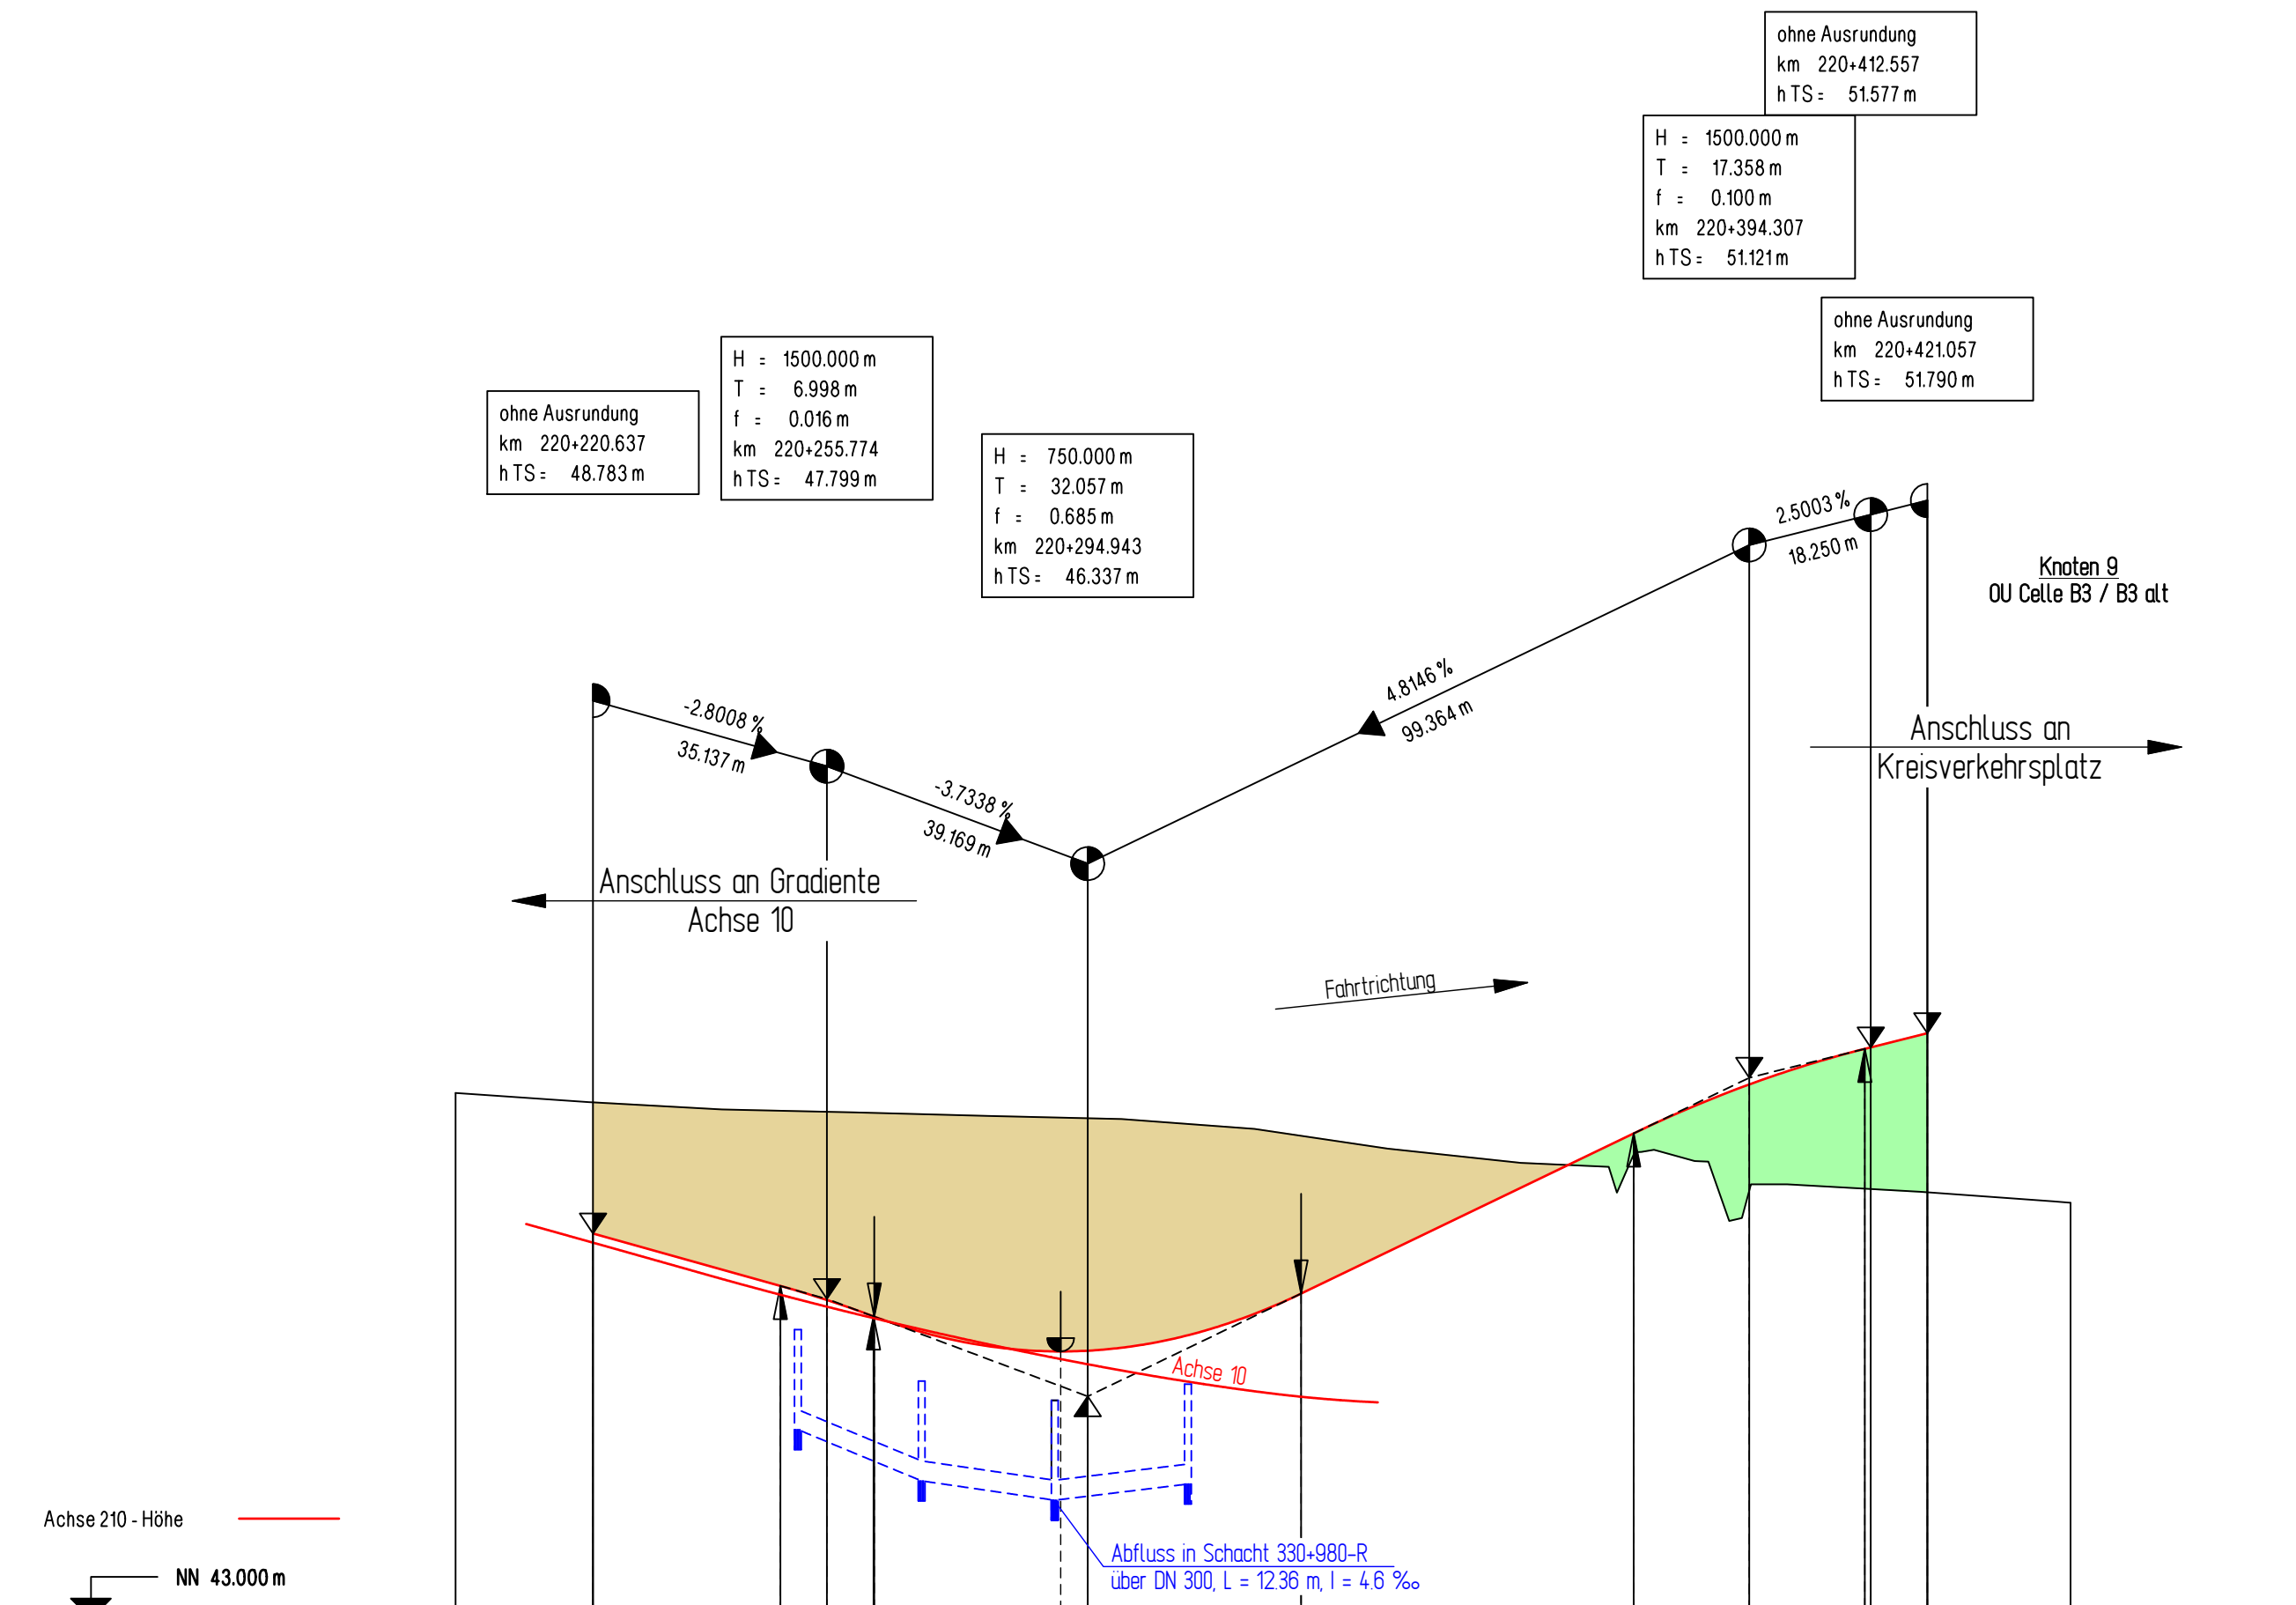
ohne Ausrundung
km 220+412.557
h TS = 51.577 m

H = 1500.000 m
T = 17.358 m
f = 0.100 m
km 220+394.307
h TS = 51.121 m

ohne Ausrundung
km 220+421.057
h TS = 51.790 m

ohne Ausrundung
km 220+220.637
h TS = 48.783 m

H = 1500.000 m
T = 6.998 m
f = 0.016 m
km 220+255.774
h TS = 47.799 m

H = 750.000 m
T = 32.057 m
f = 0.685 m
km 220+294.943
h TS = 46.337 m

2.5003 %
18.250 m

Knoten 9
OU Celle B3 / B3 alt

4.8146 %
99.364 m

-2.8008 %
35.137 m

-3.7338 %
39.169 m

Anschluss an
Kreisverkehrsplatz

Anschluss an Gradiente
Achse 10

Fahrtrichtung

Achse 10

Achse 210 - Höhe

NN 43.000 m

Abfluss in Schacht 330+980-R
über DN 300, L = 12.36 m, I = 4.6 ‰